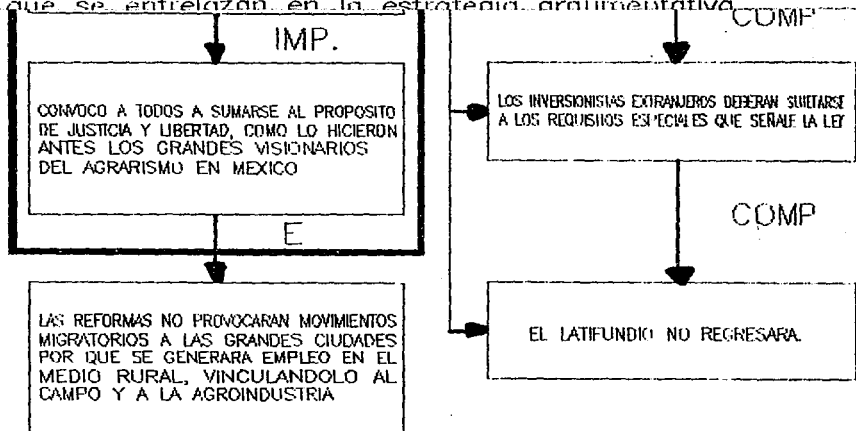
que se entrelazan en la estrategia argumentativa

IMP.

COMP

CONVOCO A TODOS A SUMARSE AL PROPOSITO DE JUSTICIA Y LIBERTAD, COMO LO HICIERON ANTES LOS GRANDES VISIONARIOS DEL AGRARISMO EN MEXICO

LOS INVERSIONISTAS EXTRANJEROS DEBERAN SUJETARSE A LOS REQUISITOS ESPECIALES QUE SEÑALE LA LEY

COMP

E

LAS REFORMAS NO PROVOCARAN MOVIMIENTOS MIGRATORIOS A LAS GRANDES CIUDADES POR QUE SE GENERARA EMPLEO EN EL MEDIO RURAL, VINCULANDOLO AL CAMPO Y A LA AGROINDUSTRIA

EL LATIFUNDIO NO REGRESARA.